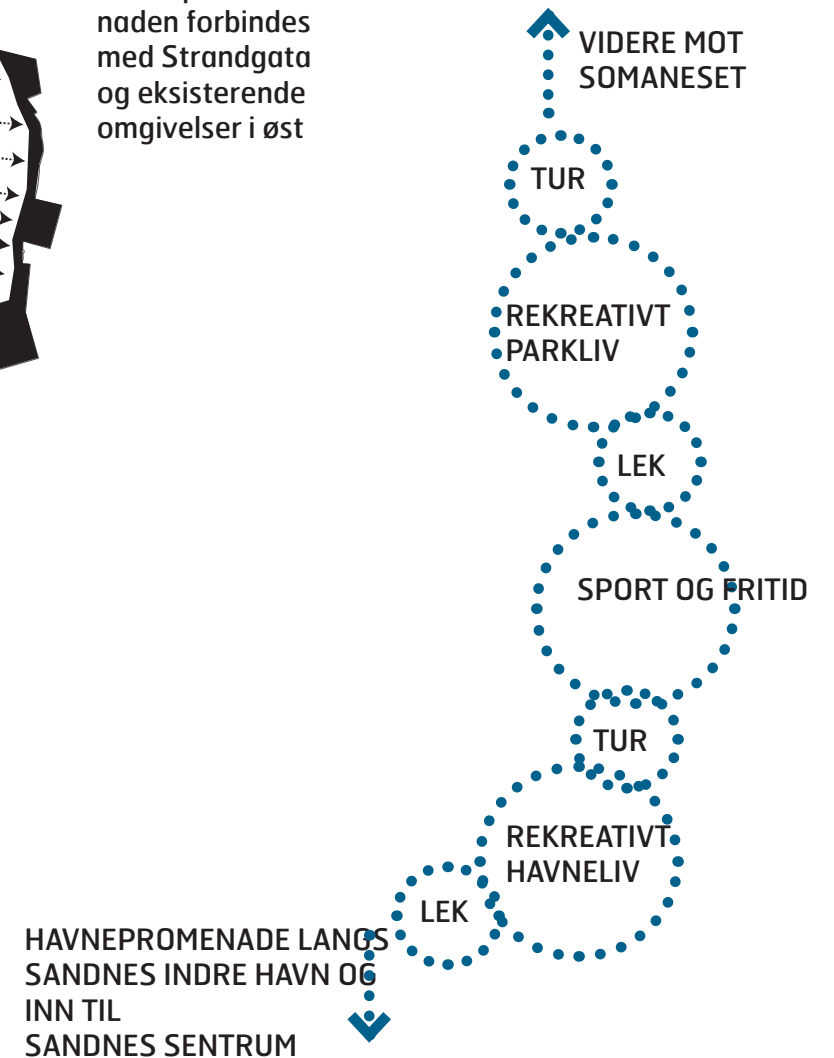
naden forbindes med Strandgata og eksisterende omgivelser i øst

VIDERE MOT SOMANESET

TUR

REKREATIVT PARKLIV

LEK

SPORT OG FRITID

TUR

REKREATIVT HAVNELIV

LEK

HAVNEPROMENADE LANGS SANDNES INDRE HAVN OG INN TIL SANDNES SENTRUM